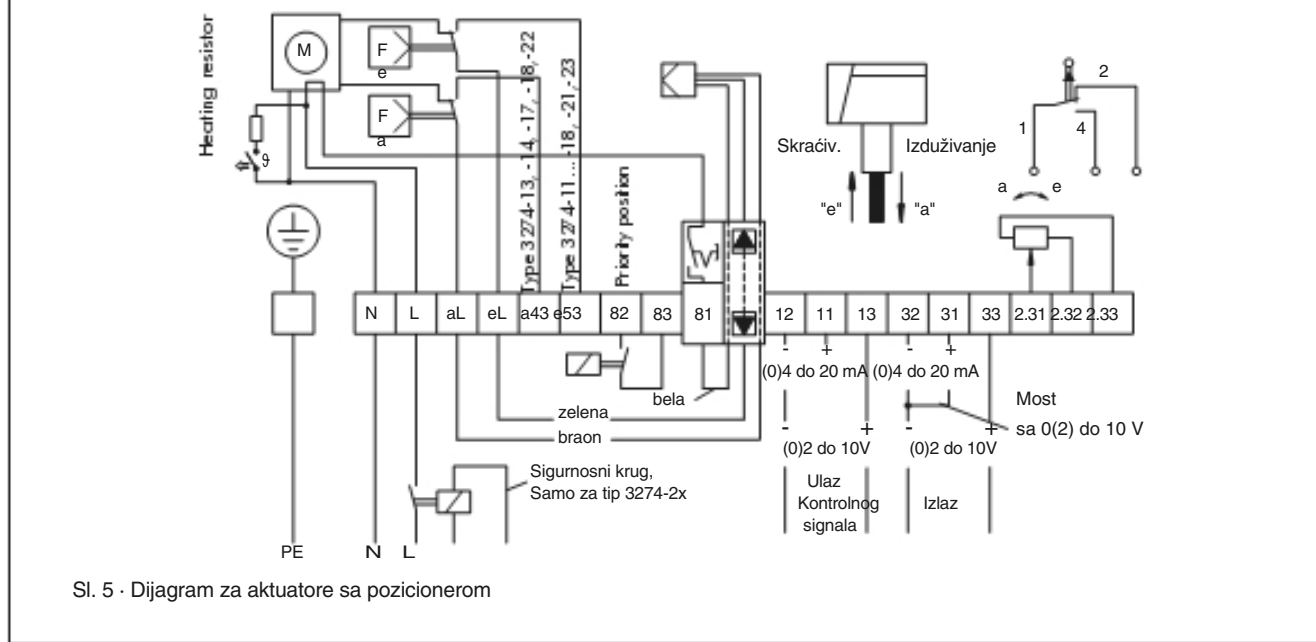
Heating resistor

M

F e

F a

Type 3274-13, -14, -17, -18, -22

Type 3274-11 ... -18, -21, -23

Priority position

Skraćiv.

Izduživanje

"e"

"a"

1

2

4

a

e

| PE | N | L | aL | eL | a43 | e53 | 82 | 83 | 81 | 12 | 11 | 13 | 32 | 31 | 33 | 2.31 | 2.32 | 2.33 |
|---|---|---|---|---|---|---|---|---|---|---|---|---|---|---|---|---|---|---|

- + (0)4 do 20 mA

- + (0)4 do 20 mA

bela

zelena

braon

Most sa 0(2) do 10 V

- + (0)2 do 10V

- + (0)2 do 10V

Sigurnosni krug, Samo za tip 3274-2x

Ulaz Kontrolnog signala

Izlaz

PE

N

L

Sl. 5 · Dijagram za aktuatore sa pozicionerom